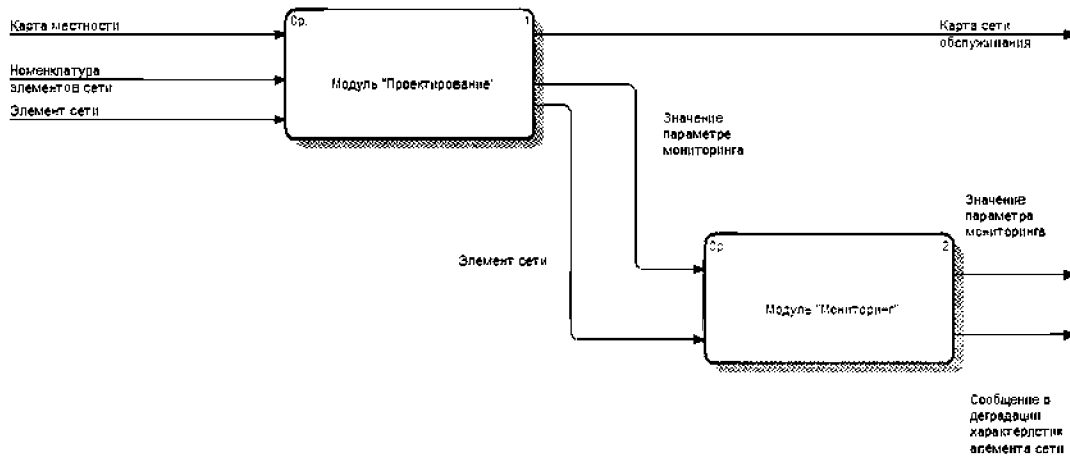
Карта местности

Номенклатура элементов сети

Элемент сети

Ср.

1

Модуль "Проектирование"

Карта сети обслуживания

Значение параметре мониторинга

Элемент сети

Ср.

2

Модуль "Мониторинг"

Значение параметра мониторинга

Сообщение о деградации характеристик элемента сети